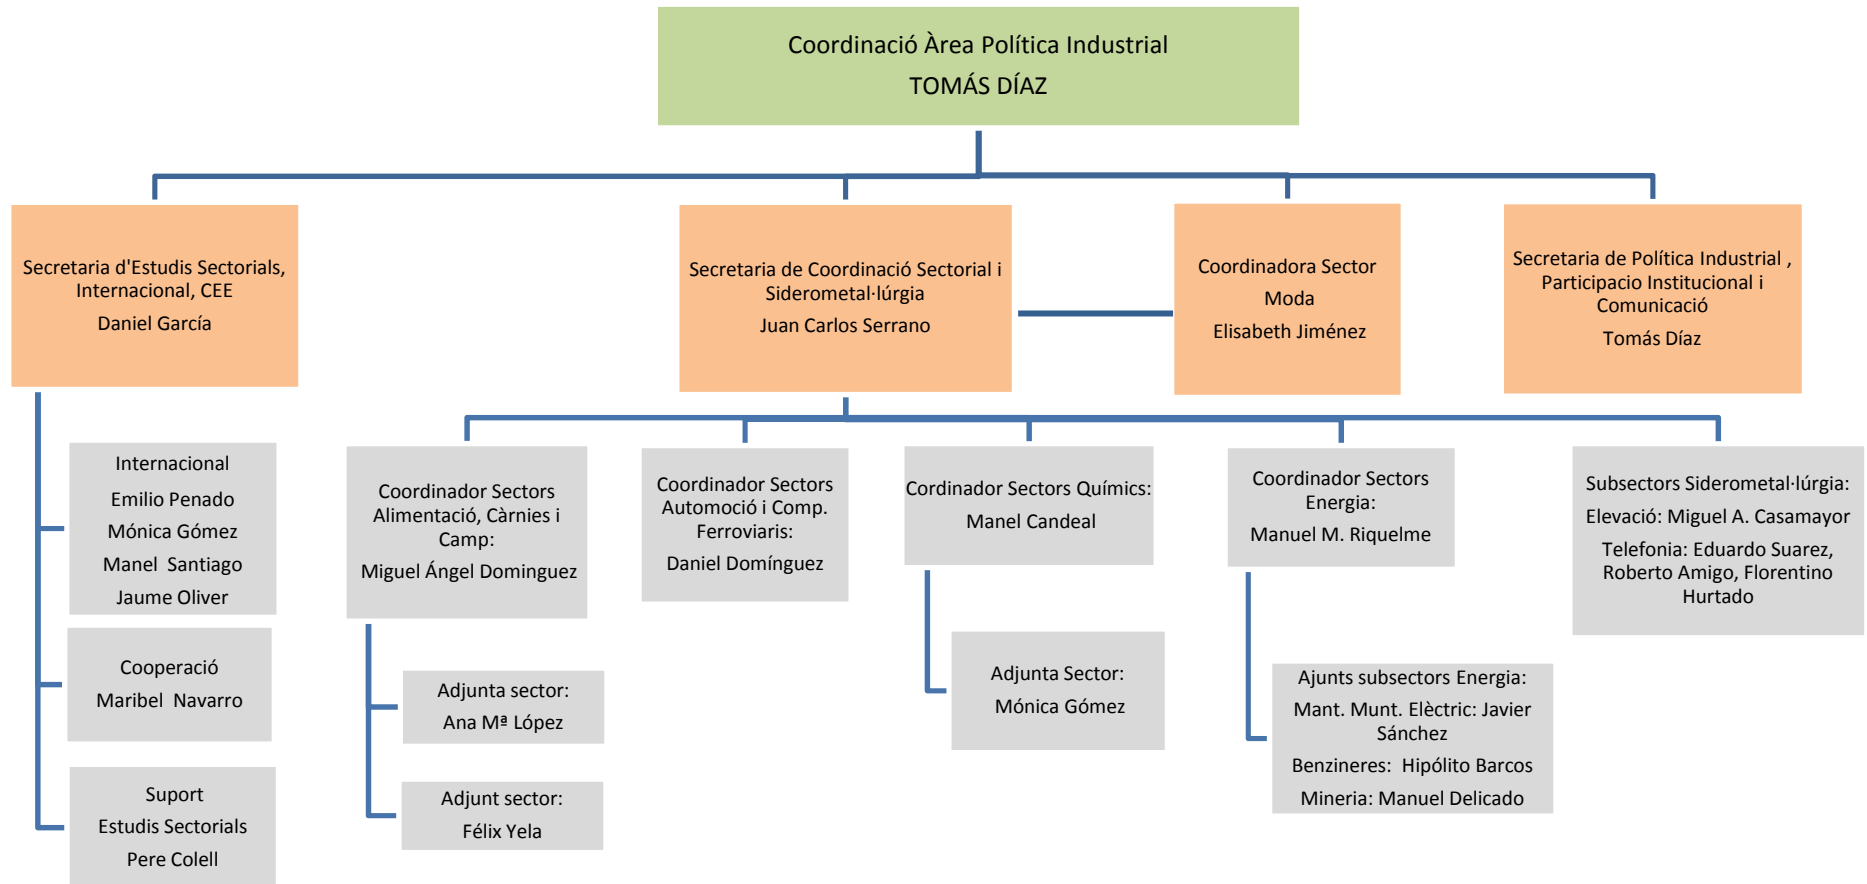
Coordinació Àrea Política Industrial
TOMÁS DÍAZ

Secretaria d'Estudis Sectorials, Internacional, CEE
Daniel García

Secretaria de Coordinació Sectorial i Siderometal·lúrgia
Juan Carlos Serrano

Coordinadora Sector Moda
Elisabeth Jiménez

Secretaria de Política Industrial , Participacio Institucional i Comunicació
Tomás Díaz

Internacional
Emilio Penado
Mónica Gómez
Manel Santiago
Jaume Oliver

Cooperació
Maribel Navarro

Suport
Estudis Sectorials
Pere Colell

Coordinador Sectors Alimentació, Càrnies i Camp:
Miguel Ángel Dominguez

Adjunta sector:
Ana Mª López

Adjunt sector:
Félix Yela

Coordinador Sectors Automoció i Comp. Ferroviaris:
Daniel Domínguez

Cordinador Sectors Químics:
Manel Candeal

Adjunta Sector:
Mónica Gómez

Coordinador Sectors Energia:
Manuel M. Riquelme

Ajunts subsectors Energia:
Mant. Munt. Elèctric: Javier Sánchez
Benzineres: Hipólito Barcos
Mineria: Manuel Delicado

Subsectors Siderometal·lúrgia:
Elevació: Miguel A. Casamayor
Telefonia: Eduardo Suarez, Roberto Amigo, Florentino Hurtado